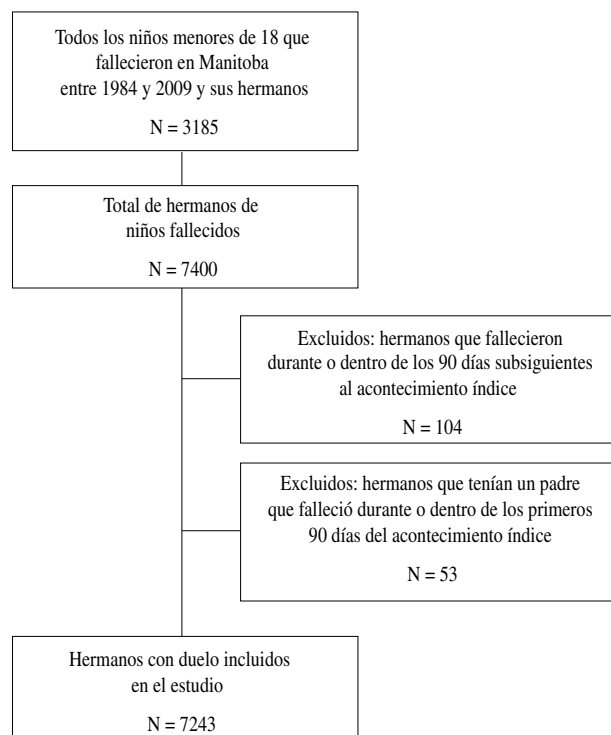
Todos los niños menores de 18 que fallecieron en Manitoba entre 1984 y 2009 y sus hermanos

N = 3185

Total de hermanos de niños fallecidos

N = 7400

Excluidos: hermanos que fallecieron durante o dentro de los 90 días subsiguientes al acontecimiento índice

N = 104

Excluidos: hermanos que tenían un padre que falleció durante o dentro de los primeros 90 días del acontecimiento índice

N = 53

Hermanos con duelo incluidos en el estudio

N = 7243